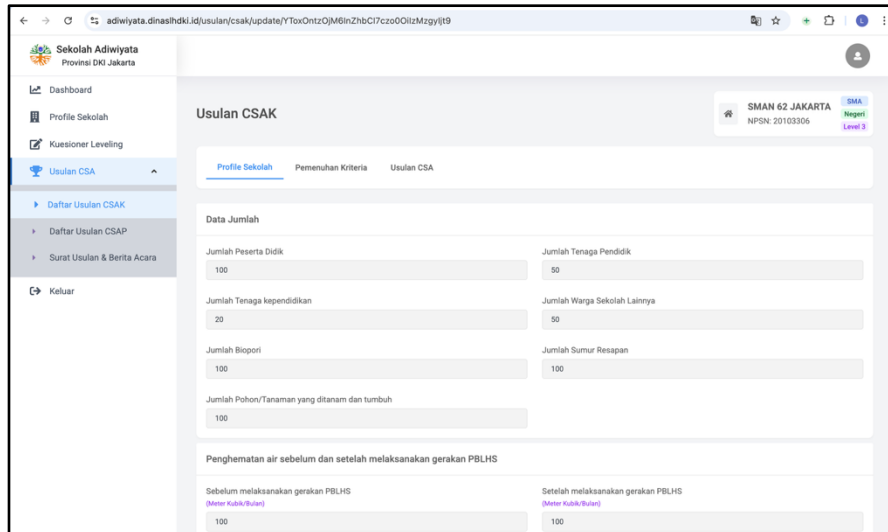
adiwiyata.dinaslhdki.id/usulan/csak/update/YToxOntzOjM6InZhbCI7czo0OiIzMzgyIjt9

L

Sekolah Adiwiyata
Provinsi DKI Jakarta

Dashboard

Profile Sekolah

Kuesioner Leveling

Usulan CSA

Daftar Usulan CSAK

Daftar Usulan CSAP

Surat Usulan & Berita Acara

Keluar

Usulan CSAK

SMAN 62 JAKARTA
NPSN: 20103306

SMA
Negeri
Level 3

Profile Sekolah

Pemenuhan Kriteria

Usulan CSA

Data Jumlah

Jumlah Peserta Didik
100

Jumlah Tenaga Pendidik
50

Jumlah Tenaga kependidikan
20

Jumlah Warga Sekolah Lainnya
50

Jumlah Biopori
100

Jumlah Sumur Resapan
100

Jumlah Pohon/Tanaman yang ditanam dan tumbuh
100

Penghematan air sebelum dan setelah melaksanakan gerakan PBLHS

Sebelum melaksanakan gerakan PBLHS
(Meter Kubik/Bulan)
100

Setelah melaksanakan gerakan PBLHS
(Meter Kubik/Bulan)
100